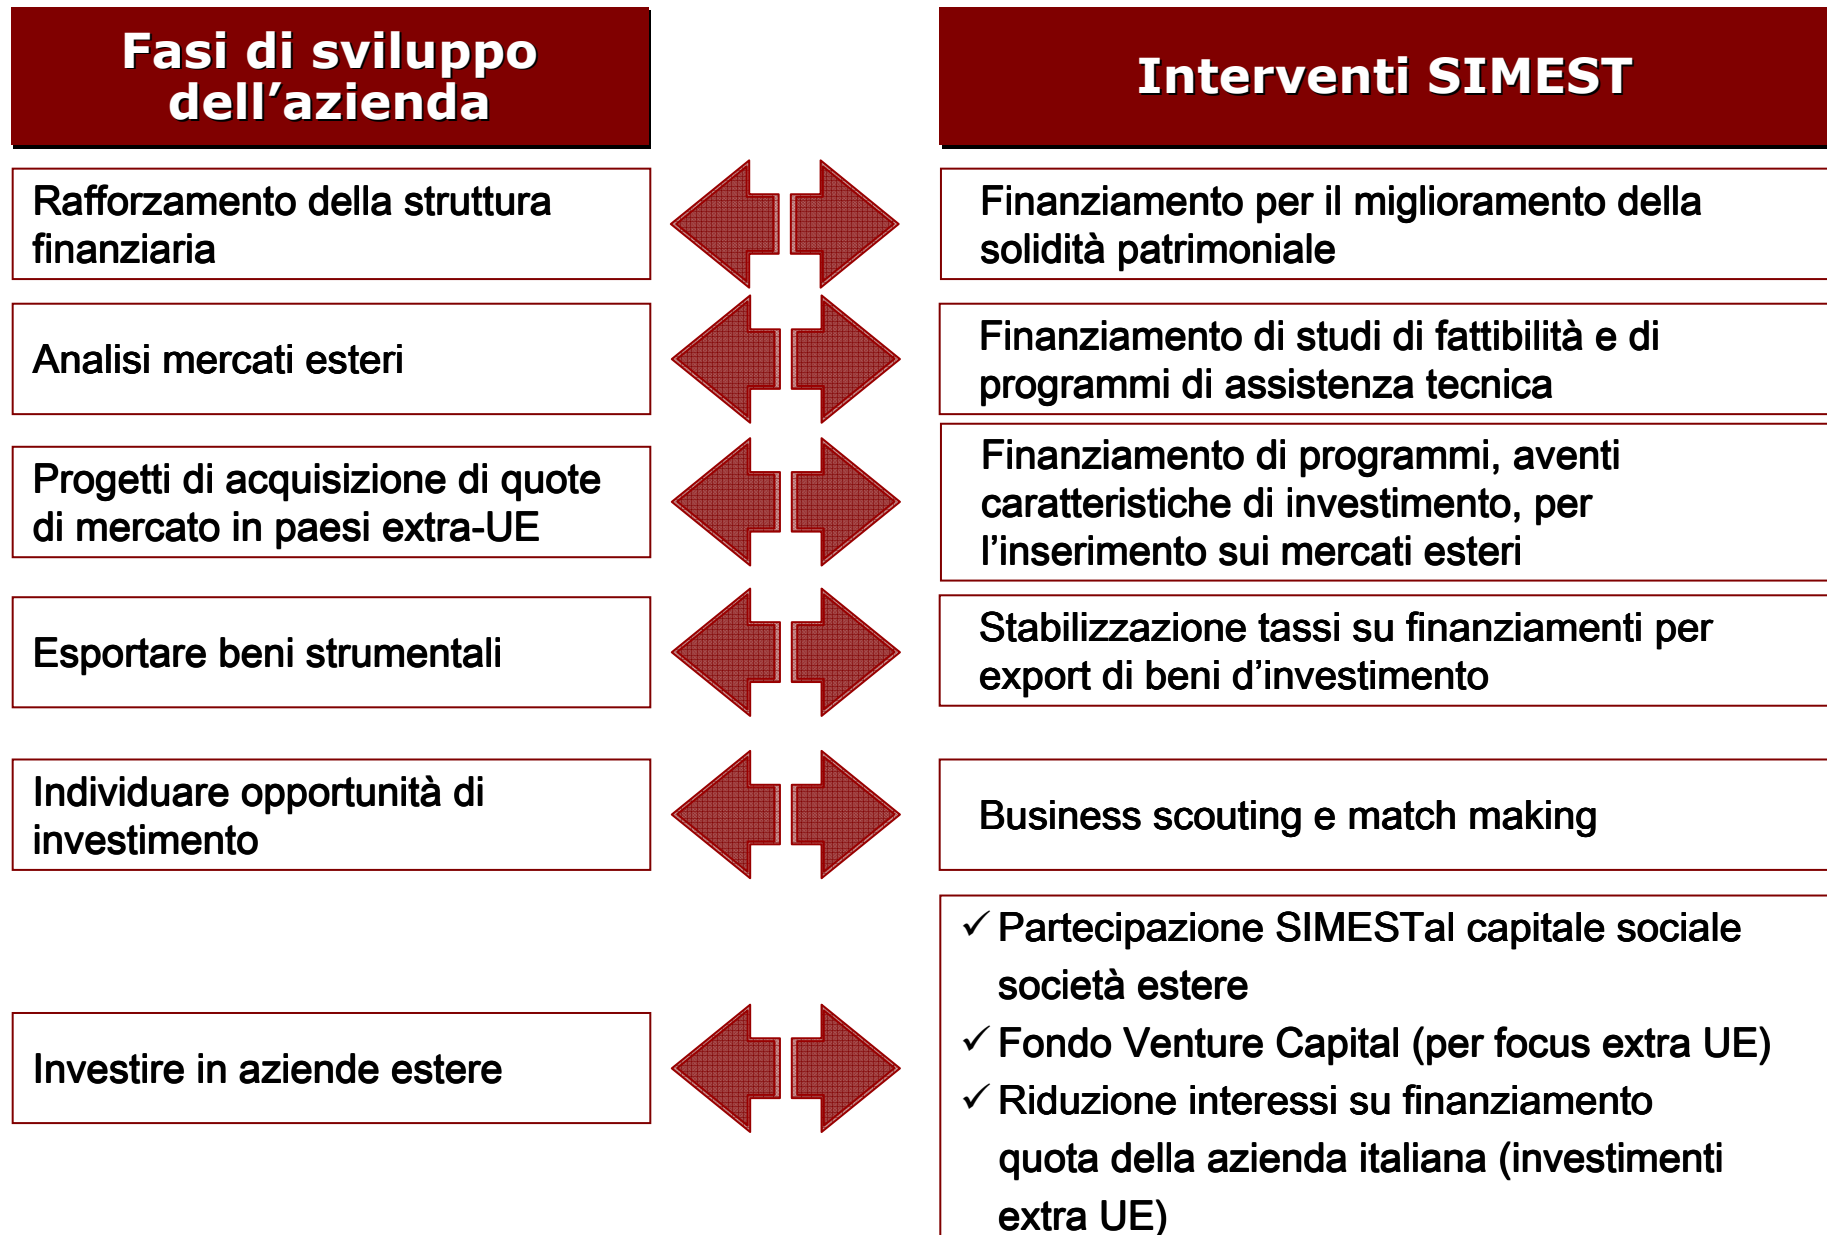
Fasi di sviluppo dell’azienda

Interventi SIMEST

Rafforzamento della struttura finanziaria

Finanziamento per il miglioramento della solidità patrimoniale

Analisi mercati esteri

Finanziamento di studi di fattibilità e di programmi di assistenza tecnica

Progetti di acquisizione di quote di mercato in paesi extra-UE

Finanziamento di programmi, aventi caratteristiche di investimento, per l’inserimento sui mercati esteri

Esportare beni strumentali

Stabilizzazione tassi su finanziamenti per export di beni d’investimento

Individuare opportunità di investimento

Business scouting e match making

Investire in aziende estere

✓ Partecipazione SIMESTal capitale sociale società estere
✓ Fondo Venture Capital (per focus extra UE)
✓ Riduzione interessi su finanziamento quota della azienda italiana (investimenti extra UE)